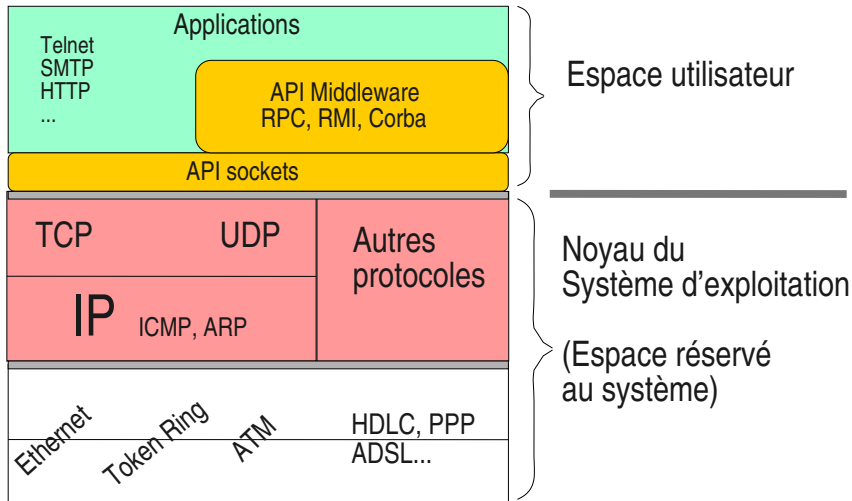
Applications

Telnet
SMTP
HTTP
...

API Middleware
RPC, RMI, Corba

API sockets

Espace utilisateur

TCP

UDP

Autres protocoles

IP

ICMP, ARP

Noyau du Système d'exploitation

(Espace réservé au système)

Ethernet

Token Ring

ATM

HDLC, PPP
ADSL...